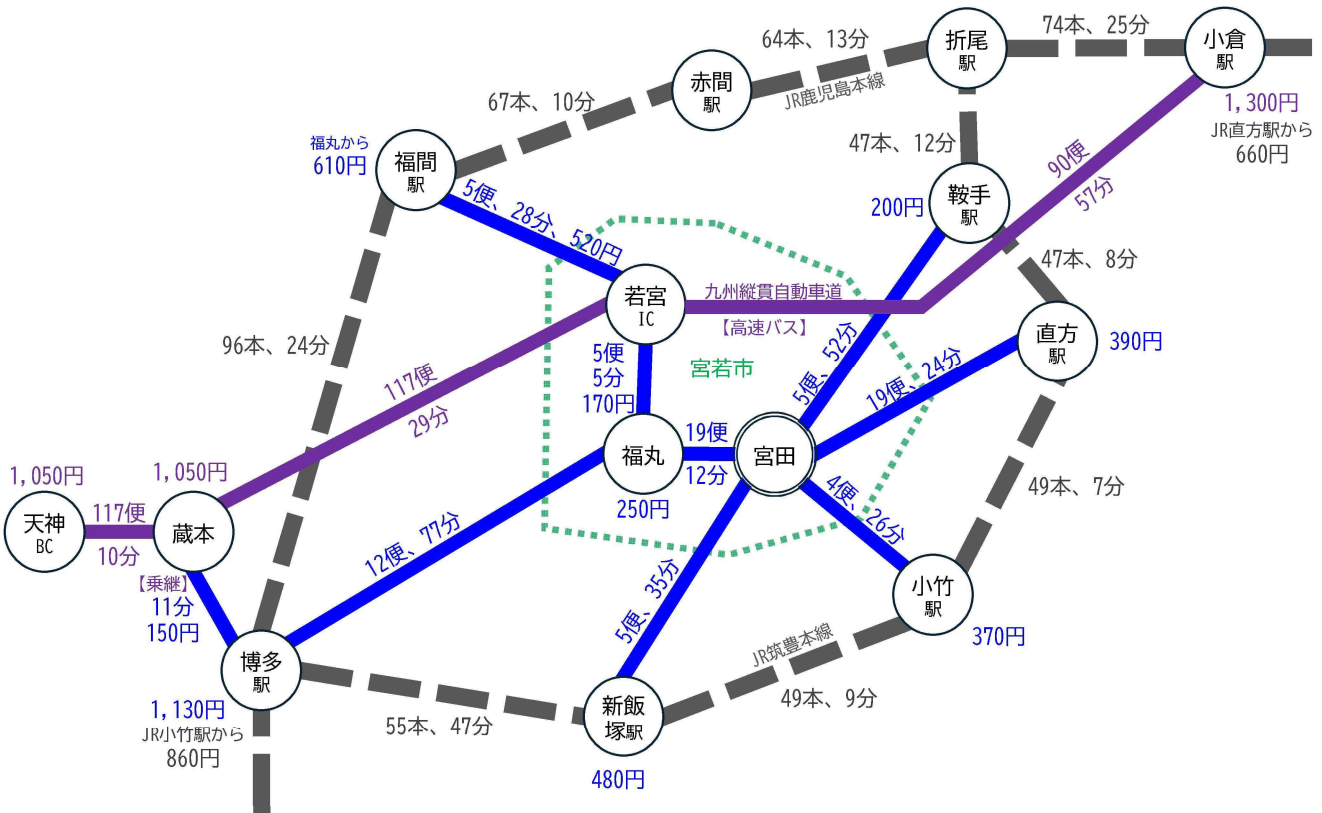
64本、13分

折尾駅

74本、25分

小倉駅

67本、10分

赤間駅

JR鹿児島本線

1,300円
JR直方駅から
660円

福丸から
610円

福間駅

47本、12分

5便、28分、520円

200円

鞍手駅

90便
57分

47本、8分

若宮IC

九州縦貫自動車道

【高速バス】

直方駅

390円

96本、24分

5便
5分
170円

宮若市

5便、52分

19便、24分

117便
29分

福丸

19便
12分

宮田

250円

4便、26分

49本、7分

1,050円

1,050円

天神BC

117便
10分

蔵本

12便、77分

【乗継】
11分
150円

5便、35分

小竹駅

370円

博多駅

JR筑豊本線

1,130円
JR小竹駅から
860円

55本、47分

新飯塚駅

49本、9分

480円